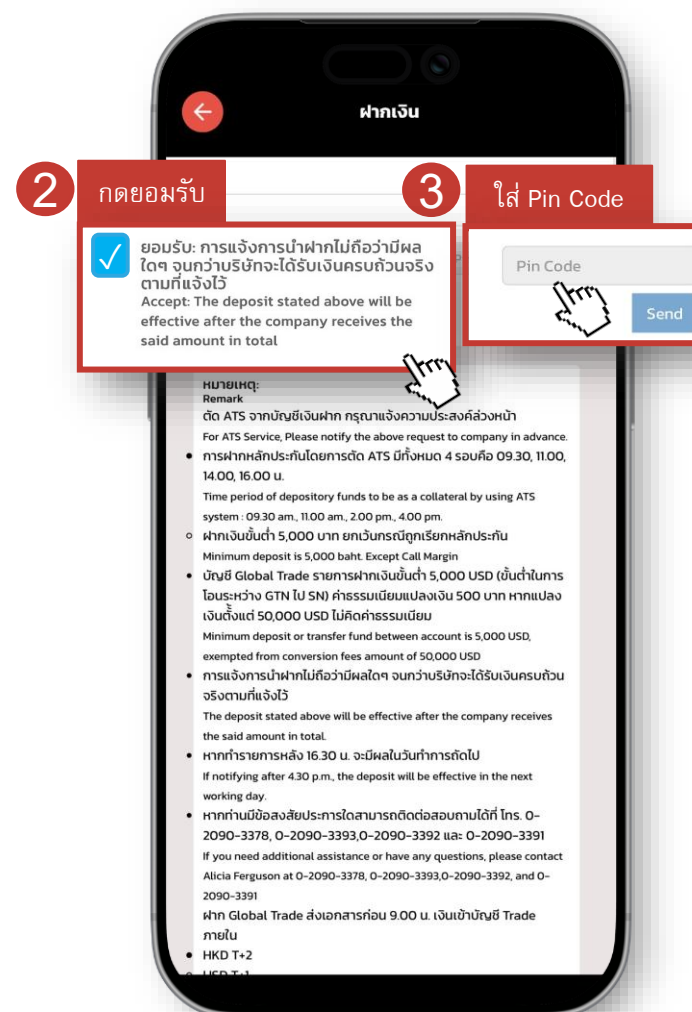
ฝากเงิน

2 กดยอมรับ

ยอมรับ: การแจ้งการนำฝากไม่ถือว่ามีผลใดๆ จนกว่าบริษัทจะได้รับเงินครบถ้วนจริงตามที่แจ้งไว้
Accept: The deposit stated above will be effective after the company receives the said amount in total

3 ใส่ Pin Code

Pin Code

Send

หมายเหตุ:
Remark
ตัด ATS จากบัญชีเงินฝาก กรุณาแจ้งความประสงค์ล่วงหน้า
For ATS Service, Please notify the above request to company in advance.

- การฝากหลักประกันโดยการตัด ATS มีทั้งหมด 4 รอบคือ 09.30, 11.00, 14.00, 16.00 น.
Time period of depository funds to be as a collateral by using ATS system : 09.30 am., 11.00 am., 2.00 pm., 4.00 pm.
- ฝากเงินขั้นต่ำ 5,000 บาท ยกเว้นกรณีถูกเรียกหลักประกัน
Minimum deposit is 5,000 baht. Except Call Margin
- บัญชี Global Trade รายการฝากเงินขั้นต่ำ 5,000 USD (ขั้นต่ำในการโอนระหว่าง GTN ไป SN) ค่าธรรมเนียมแปลงเงิน 500 บาท หากแปลงเงินตั้งแต่ 50,000 USD ไม่คิดค่าธรรมเนียม
Minimum deposit or transfer fund between account is 5,000 USD, exempted from conversion fees amount of 50,000 USD
- การแจ้งการนำฝากไม่ถือว่ามีผลใดๆ จนกว่าบริษัทจะได้รับเงินครบถ้วนจริงตามที่แจ้งไว้
The deposit stated above will be effective after the company receives the said amount in total.
- หากทำรายการหลัง 16.30 น. จะมีผลในวันทำการถัดไป
If notifying after 4.30 p.m., the deposit will be effective in the next working day.
- หากท่านมีข้อสงสัยประการใดสามารถติดต่อสอบถามได้ที่ โทร. 0-2090-3378, 0-2090-3393,0-2090-3392 และ 0-2090-3391
If you need additional assistance or have any questions, please contact Alicia Ferguson at 0-2090-3378, 0-2090-3393,0-2090-3392, and 0-2090-3391
ฝาก Global Trade ส่งเอกสารก่อน 9.00 น. เงินเข้าบัญชี Trade ภายใน
- HKD T+2
- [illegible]